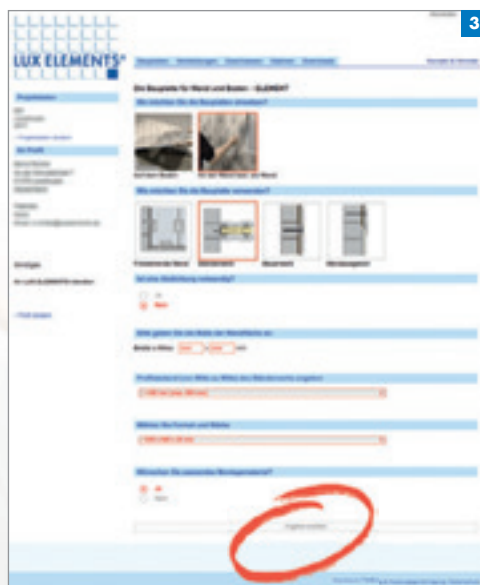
3

LUX ELEMENTS®

Die Bauplatte für Wand und Boden - ELEMENT

Wie möchten Sie die Bauplatten einsetzen?

Wie möchten Sie die Bauplatte verwenden?

Ist eine Bedämmung notwendig?

Ja

Nein

Bitte geben Sie die Maße der Wandfläche an:

Breite x Höhe: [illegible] x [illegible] cm

Wählen Sie Format und Stärke:

Wünschen Sie passendes Montagematerial?

Ja

Nein

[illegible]